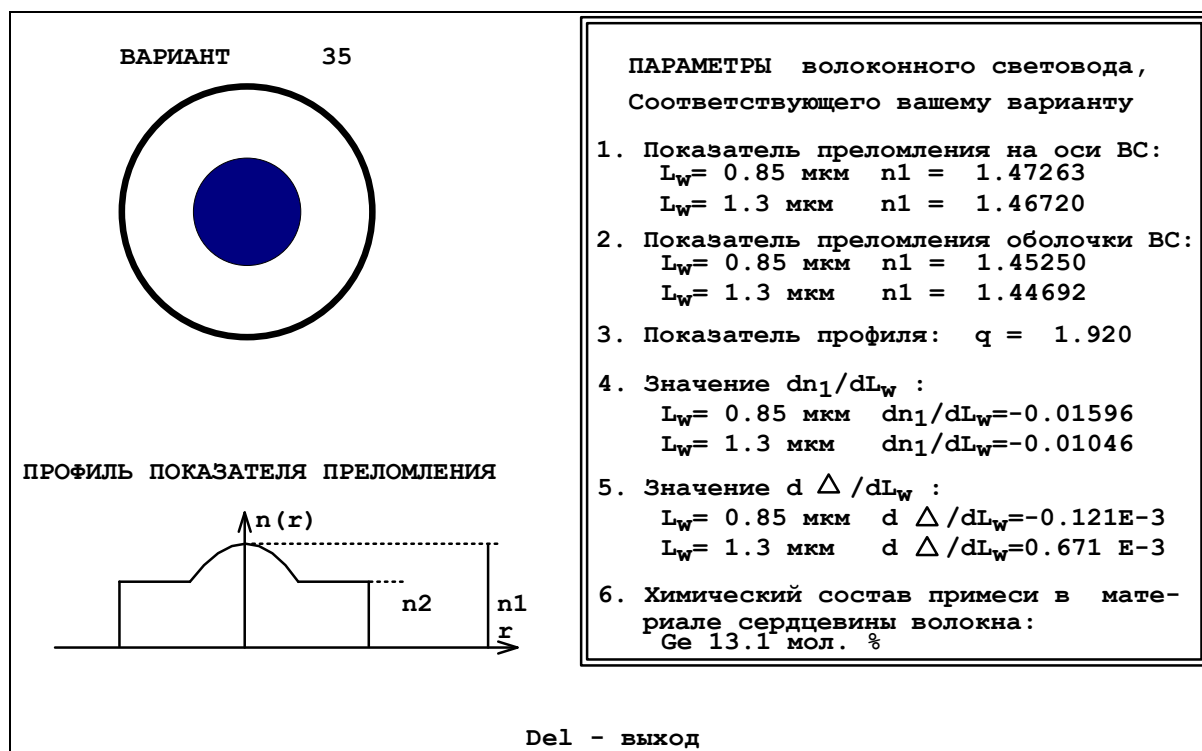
ВАРИАНТ 35

ПРОФИЛЬ ПОКАЗАТЕЛЯ ПРЕЛОМЛЕНИЯ

n(r)

n2

n1

r

ПАРАМЕТРЫ волоконного световода, Соответствующего вашему варианту

1. Показатель преломления на оси ВС:
$L_w$= 0.85 мкм n1 = 1.47263
$L_w$= 1.3 мкм n1 = 1.46720

2. Показатель преломления оболочки ВС:
$L_w$= 0.85 мкм n1 = 1.45250
$L_w$= 1.3 мкм n1 = 1.44692

3. Показатель профиля: q = 1.920

4. Значение $dn_1/dL_w$ :
$L_w$= 0.85 мкм $dn_1/dL_w$=-0.01596
$L_w$= 1.3 мкм $dn_1/dL_w$=-0.01046

5. Значение $d\Delta/dL_w$ :
$L_w$= 0.85 мкм $d\Delta/dL_w$=-0.121E-3
$L_w$= 1.3 мкм $d\Delta/dL_w$=0.671 E-3

6. Химический состав примеси в материале сердцевины волокна:
Ge 13.1 мол. %

Del - выход